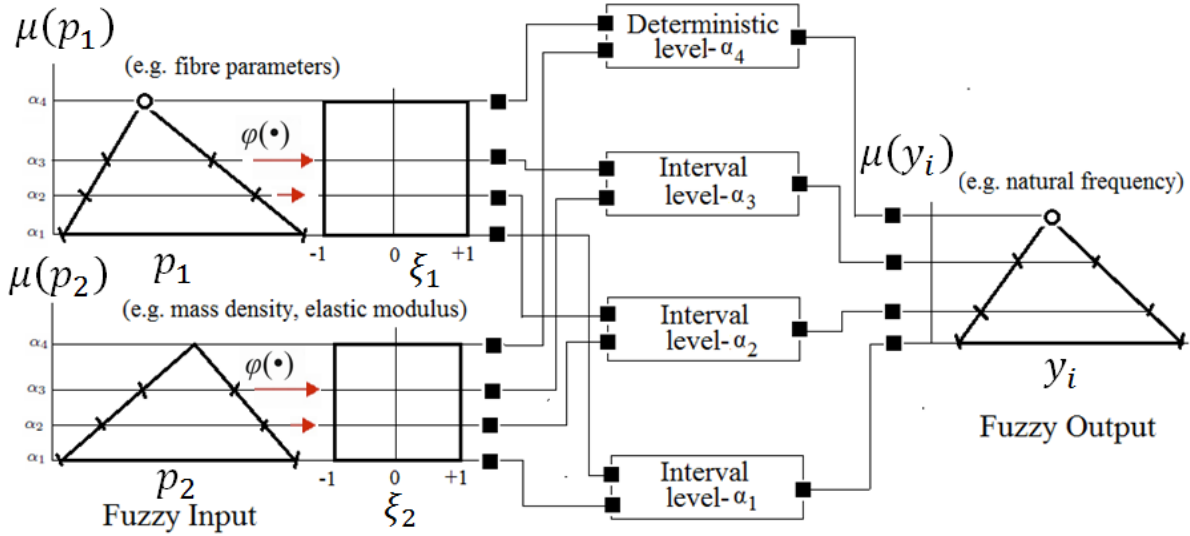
$\mu(p_1)$

(e.g. fibre parameters)

$\alpha_4$
$\alpha_3$
$\alpha_2$
$\alpha_1$

$\varphi(\bullet)$

$p_1$

-1 0 +1

$\xi_1$

$\mu(p_2)$

(e.g. mass density, elastic modulus)

$\alpha_4$
$\alpha_3$
$\alpha_2$
$\alpha_1$

$\varphi(\bullet)$

$p_2$

Fuzzy Input

-1 0 +1

$\xi_2$

Deterministic level-$\alpha_4$

Interval level-$\alpha_3$

Interval level-$\alpha_2$

Interval level-$\alpha_1$

$\mu(y_i)$

(e.g. natural frequency)

$y_i$

Fuzzy Output